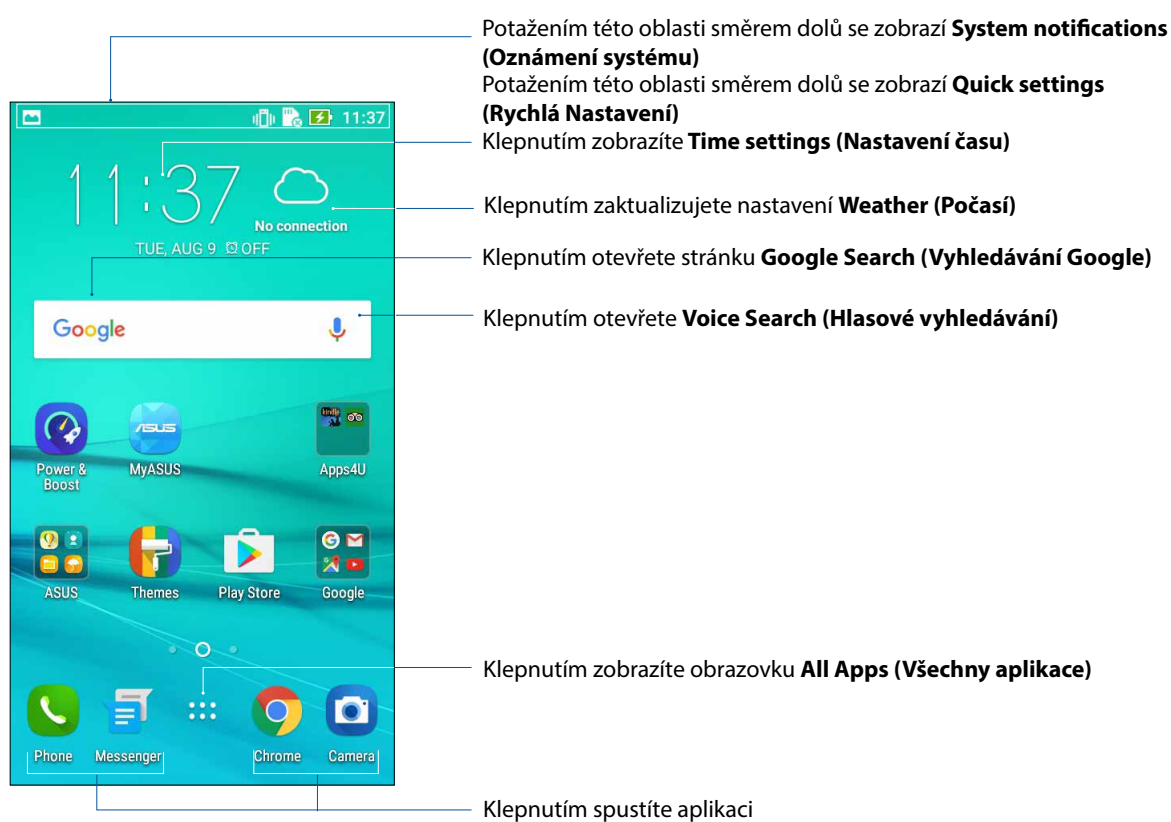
Potažením této oblasti směrem dolů se zobrazí **System notifications (Oznámení systému)**
Potažením této oblasti směrem dolů se zobrazí **Quick settings (Rychlá Nastavení)**
Klepnutím zobrazíte **Time settings (Nastavení času)**
Klepnutím zaktualizujete nastavení **Weather (Počasí)**
Klepnutím otevřete stránku **Google Search (Vyhledávání Google)**
Klepnutím otevřete **Voice Search (Hlasové vyhledávání)**
Klepnutím zobrazíte obrazovku **All Apps (Všechny aplikace)**
Klepnutím spustíte aplikaci

11:37
11:37
No connection
TUE, AUG 9 OFF
Google
Power & Boost
MyASUS
Apps4U
ASUS
Themes
Play Store
Google
Phone
Messenger
Chrome
Camera